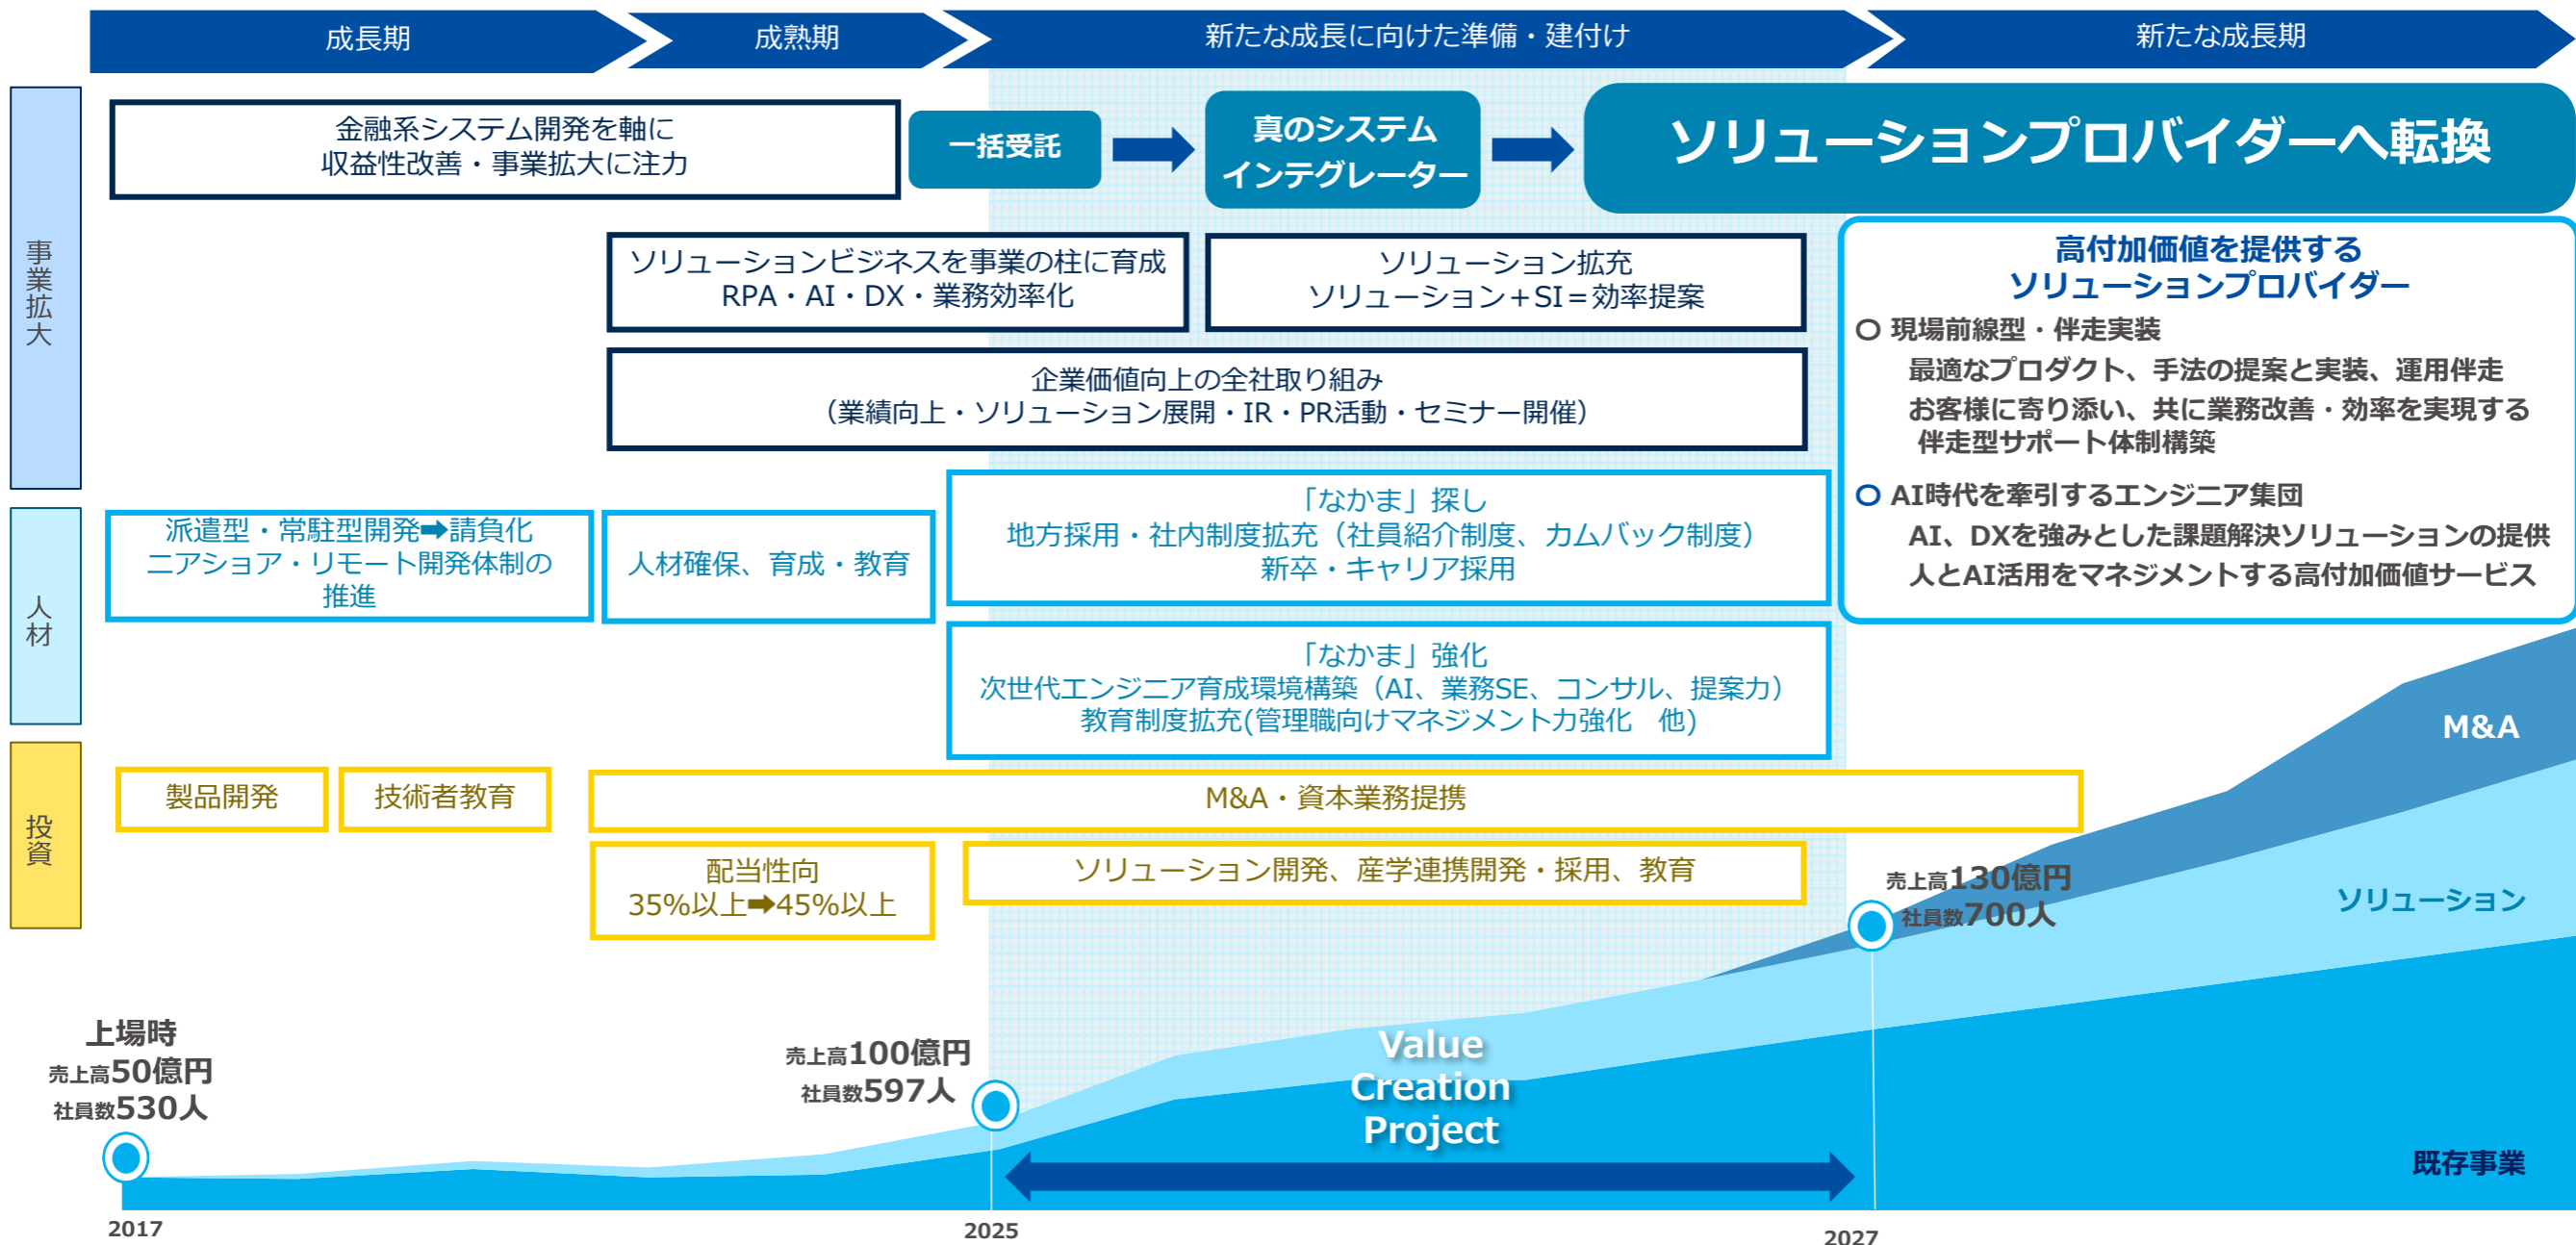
成長期
成熟期
新たな成長に向けた準備・建付け
新たな成長期

事業拡大

金融系システム開発を軸に
収益性改善・事業拡大に注力

一括受託

真のシステムインテグレーター

ソリューションプロバイダーへ転換

ソリューションビジネスを事業の柱に育成
RPA・AI・DX・業務効率化

ソリューション拡充
ソリューション＋SI＝効率提案

企業価値向上の全社取り組み
（業績向上・ソリューション展開・IR・PR活動・セミナー開催）

高付加価値を提供する
ソリューションプロバイダー

○ 現場前線型・伴走実装
最適なプロダクト、手法の提案と実装、運用伴走
お客様に寄り添い、共に業務改善・効率を実現する伴走型サポート体制構築

○ AI時代を牽引するエンジニア集団
AI、DXを強みとした課題解決ソリューションの提供
人とAI活用をマネジメントする高付加価値サービス

人材

派遣型・常駐型開発➡請負化
ニアショア・リモート開発体制の推進

人材確保、育成・教育

「なかま」探し
地方採用・社内制度拡充（社員紹介制度、カムバック制度）
新卒・キャリア採用

「なかま」強化
次世代エンジニア育成環境構築（AI、業務SE、コンサル、提案力）
教育制度拡充(管理職向けマネジメント力強化　他)

投資

製品開発
技術者教育

M&A・資本業務提携

配当性向
35%以上➡45%以上

ソリューション開発、産学連携開発・採用、教育

M&A
ソリューション
既存事業

上場時
売上高50億円
社員数530人

売上高100億円
社員数597人

売上高130億円
社員数700人

Value Creation Project

2017
2025
2027